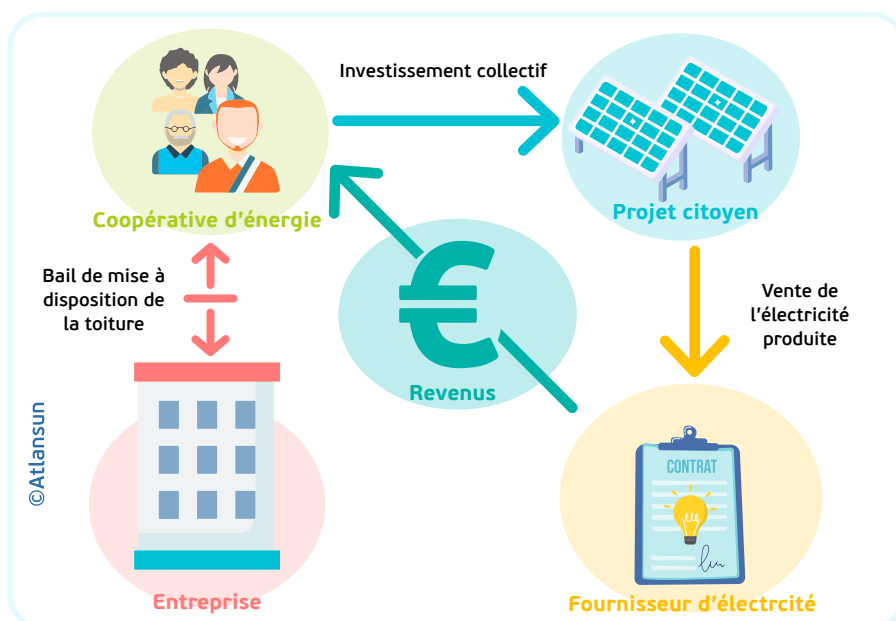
Investissement collectif

Coopérative d'énergie

Projet citoyen

Bail de mise à disposition de la toiture

Vente de l'électricité produite

€

Revenus

©Atlansun

CONTRAT

Entreprise

Fournisseur d'électrcité